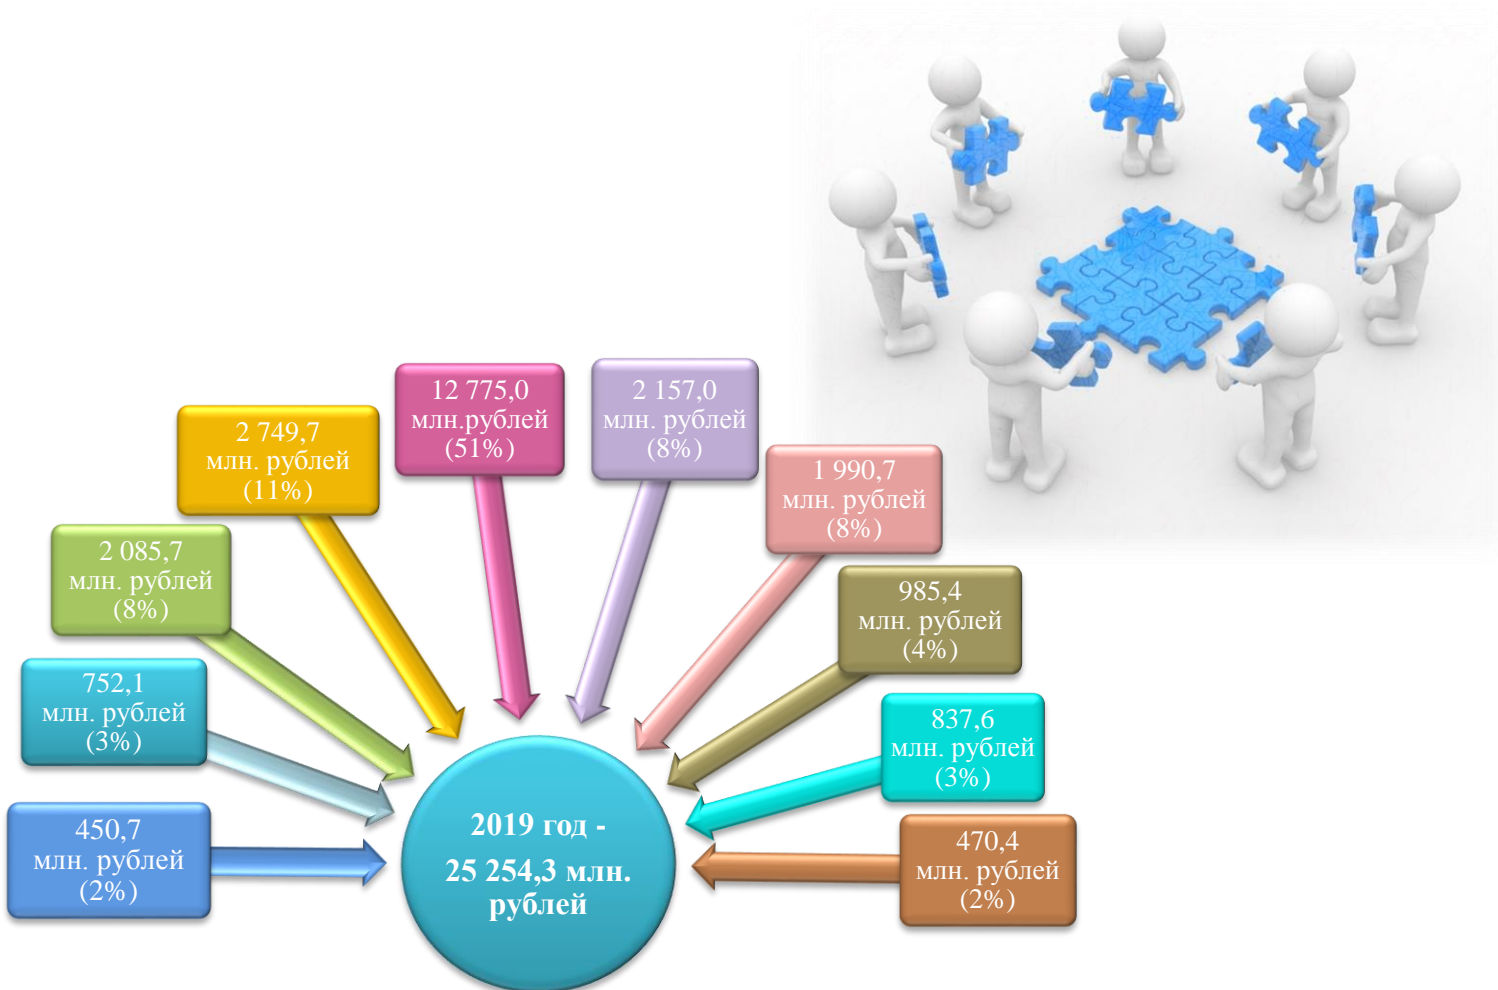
450,7 млн. рублей (2%)

752,1 млн. рублей (3%)

2 085,7 млн. рублей (8%)

2 749,7 млн. рублей (11%)

12 775,0 млн.рублей (51%)

2 157,0 млн. рублей (8%)

1 990,7 млн. рублей (8%)

985,4 млн. рублей (4%)

837,6 млн. рублей (3%)

470,4 млн. рублей (2%)

2019 год - 25 254,3 млн. рублей